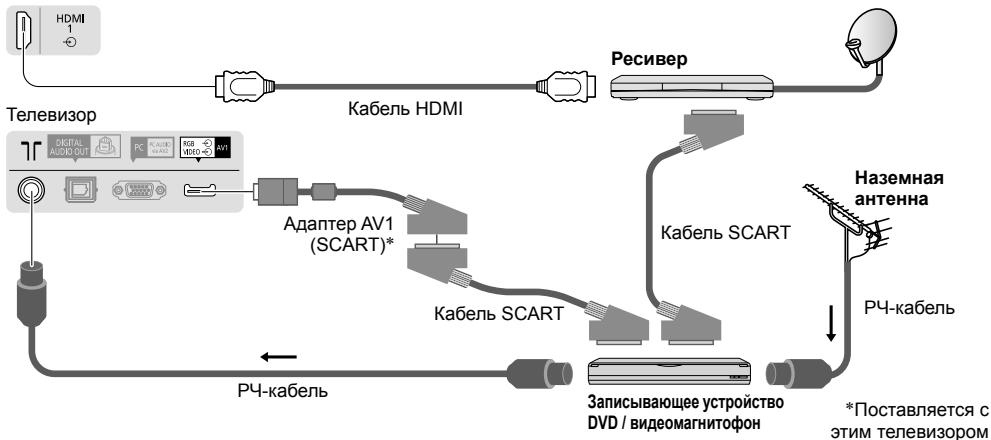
HDMI 1

Ресивер

Кабель HDMI

Телевизор

DIGITAL AUDIO OUT

PC

PC AUDIO

RGB VIDEO

AV1

Наземная антенна

Адаптер AV1 (SCART)*

Кабель SCART

Кабель SCART

РЧ-кабель

РЧ-кабель

Записывающее устройство DVD / видеомагнитофон

*Поставляется с этим телевизором